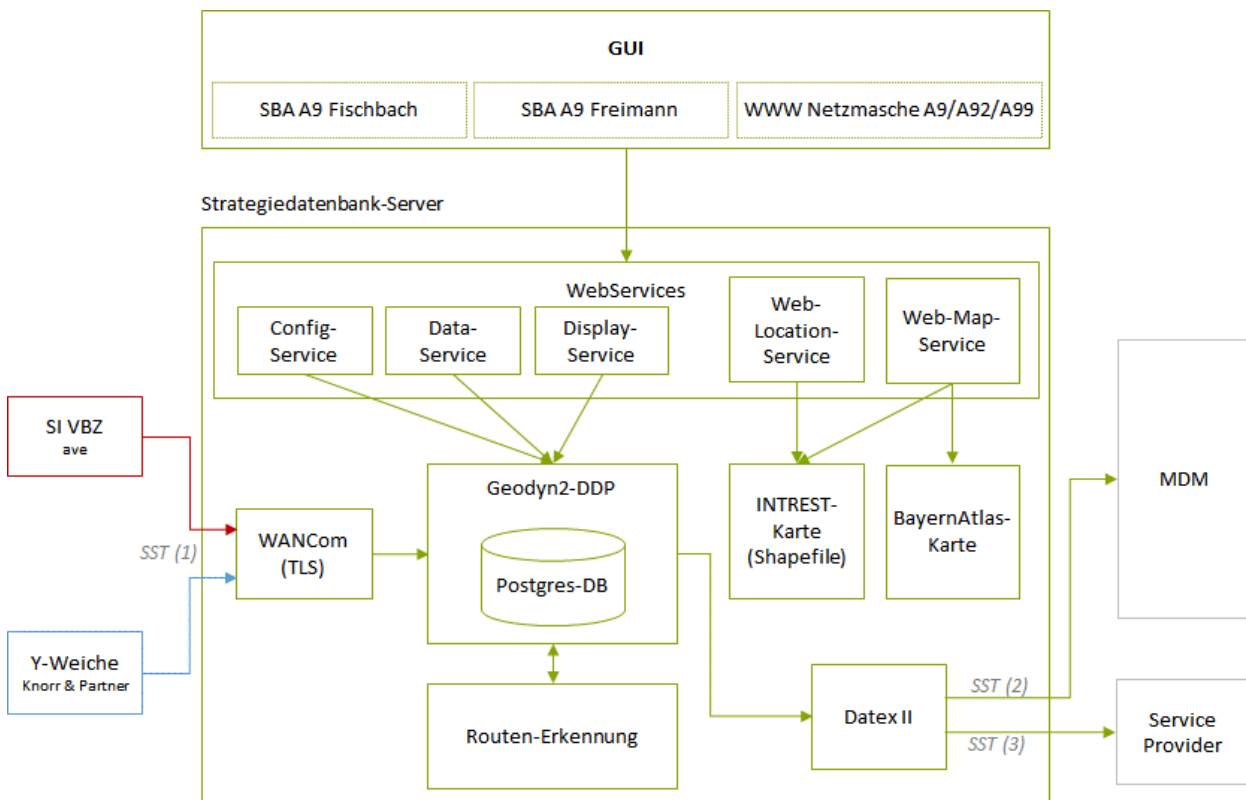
GUI

SBA A9 Fischbach

SBA A9 Freimann

WWW Netzmasche A9/A92/A99

Strategiedatenbank-Server

WebServices

Config-Service

Data-Service

Display-Service

Web-Location-Service

Web-Map-Service

SI VBZ
ave

SST (1)

Y-Weiche
Knorr & Partner

WANCom (TLS)

Geodyn2-DDP

Postgres-DB

INTREST-Karte (Shapefile)

BayernAtlas-Karte

MDM

Routen-Erkennung

Datex II

SST (2)

SST (3)

Service Provider